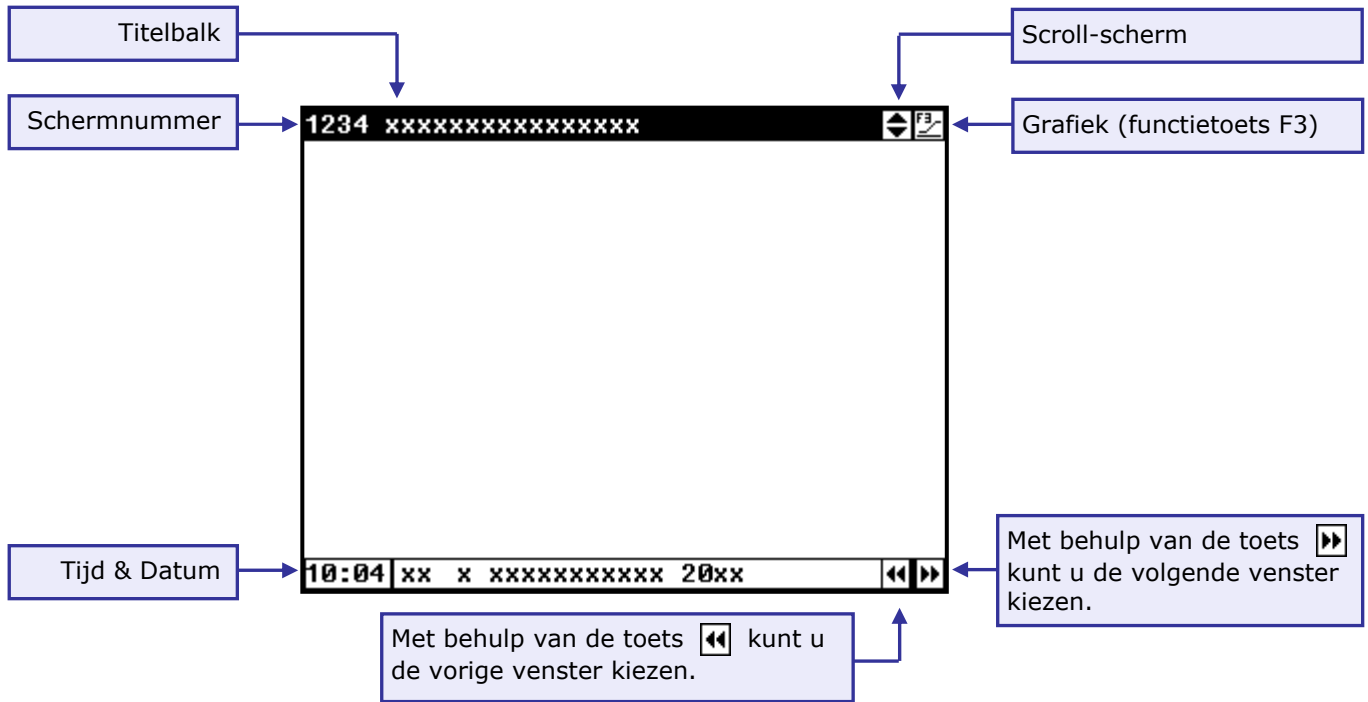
Titelbalk

Scroll-scherm

Schermnummer

1234 xxxxxxxxxxxxxxx

F3

Grafiek (functietoets F3)

Tijd & Datum

10:04 xx x xxxxxxxxxxx 20xx

Met behulp van de toets ▶▶ kunt u de volgende venster kiezen.

Met behulp van de toets ◀◀ kunt u de vorige venster kiezen.